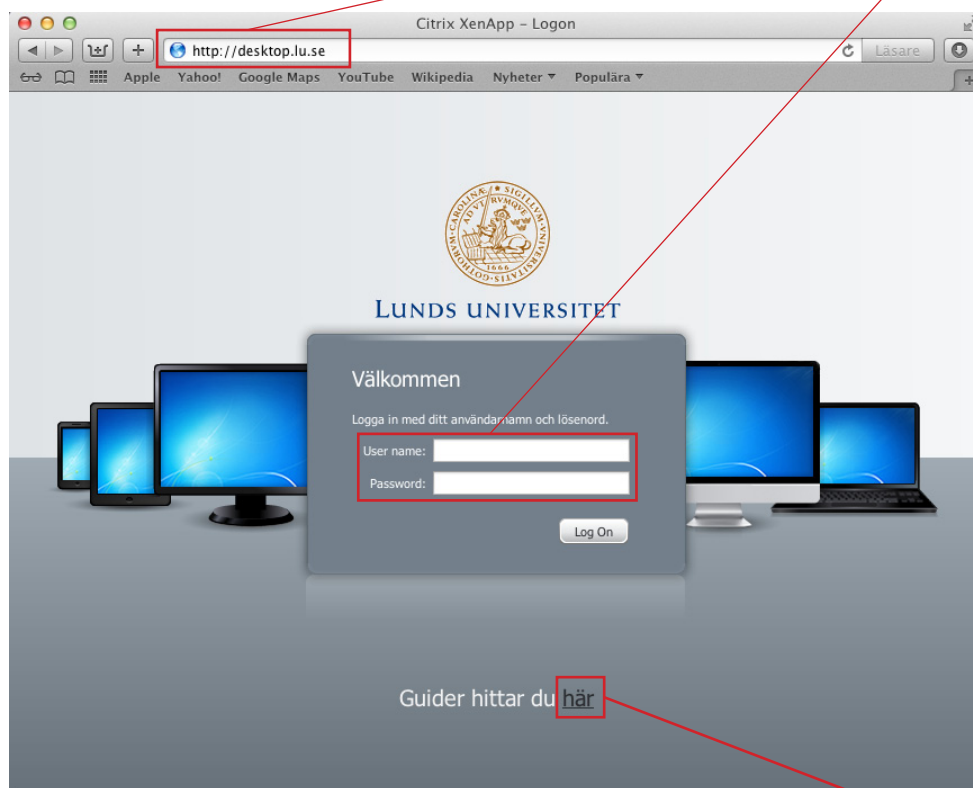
Citrix XenApp – Logon

http://desktop.lu.se

Läsare

Apple Yahoo! Google Maps YouTube Wikipedia Nyheter ▾ Populära ▾

CAROLINÆ · SIGILLUM · ACADEMIÆ · GOTHORUM · 1666

LUNDS UNIVERSITET

Välkommen

Logga in med ditt användarnamn och lösenord.

User name:

Password:

Log On

Guider hittar du här